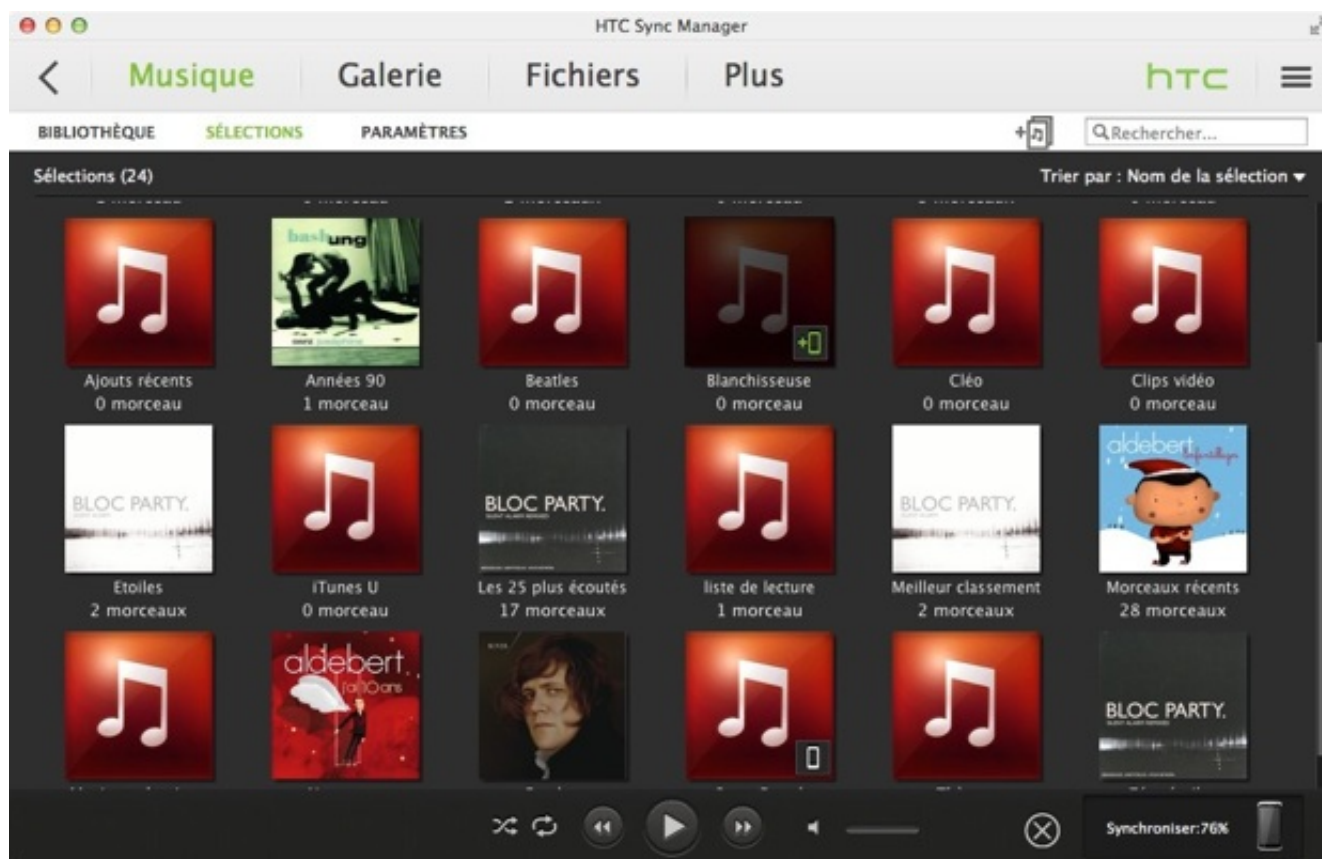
HTC Sync Manager

Musique Galerie Fichiers Plus

htc

BIBLIOTHÈQUE SÉLECTIONS PARAMÈTRES

Rechercher...

Sélections (24)

Trier par : Nom de la sélection

bashung

Ajouts récents
0 morceau

Années 90
1 morceau

Beatles
0 morceau

Blanchisseuse
0 morceau

Cléo
0 morceau

Clips vidéo
0 morceau

BLOC PARTY.

BLOC PARTY.

BLOC PARTY.

aldebert

Etoiles
2 morceaux

iTunes U
0 morceau

Les 25 plus écoutés
17 morceaux

liste de lecture
1 morceau

Meilleur classement
2 morceaux

Morceaux récents
28 morceaux

aldebert
[a] 10 ans

BLOC PARTY.

Synchroniser:76%